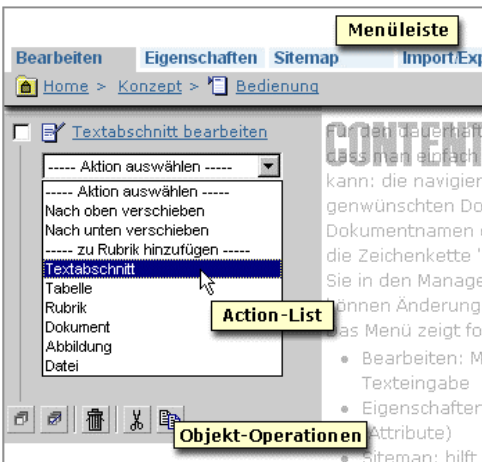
Menüleiste

Bearbeiten Eigenschaften Sitemap Import/Exp

Home > Konzept > Bedienung

Textabschnitt bearbeiten

----- Aktion auswählen -----

----- Aktion auswählen -----
Nach oben verschieben
Nach unten verschieben
----- zu Rubrik hinzufügen -----
Textabschnitt
Tabelle
Rubrik
Dokument
Abbildung
Datei

Action-List

Objekt-Operationen

Für den dauerhaft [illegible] dass man einfach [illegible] kann: die navigier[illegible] gewünschten Do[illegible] Dokumentnamen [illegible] die Zeichenkette '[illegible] Sie in den Manage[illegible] können Änderung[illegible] Das Menü zeigt fo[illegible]

Bearbeiten: M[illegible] Texteingabe

Eigenschaften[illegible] Attribute)

Sitemap: hilft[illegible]